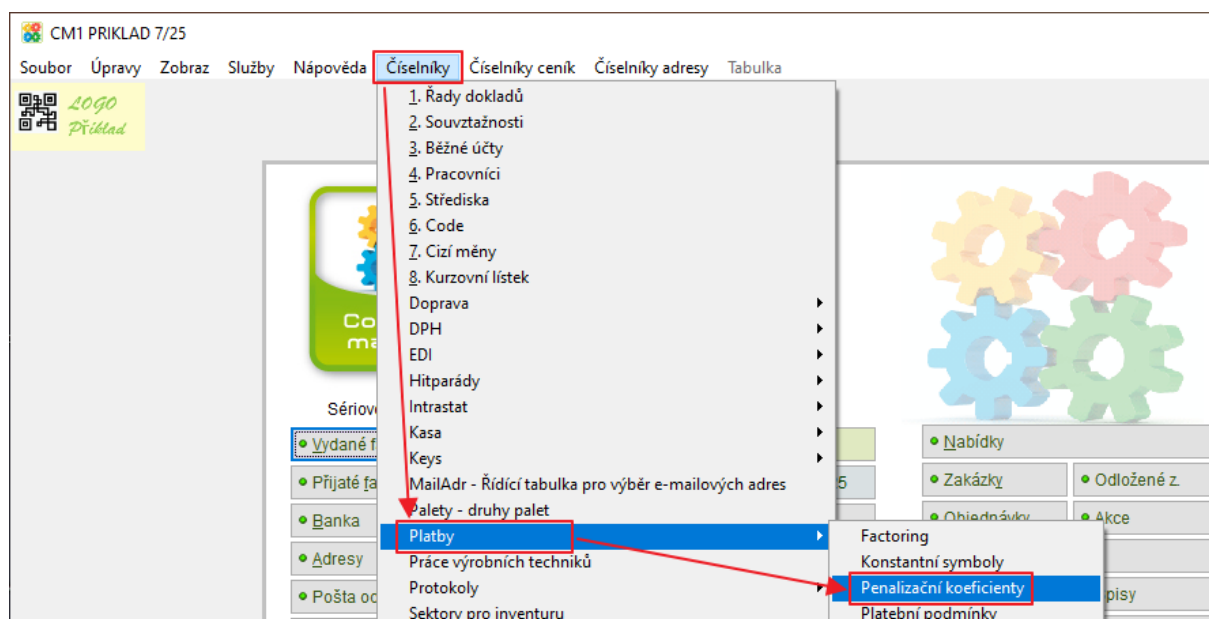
CM1 PRIKLAD 7/25

Soubor Úpravy Zobraz Služby Nápověda Číselníky Číselníky ceník Číselníky adresy Tabulka

LOGO Příklad

1. Řady dokladů
2. Souvztažnosti
3. Běžné účty
4. Pracovníci
5. Střediska
6. Code
7. Cizí měny
8. Kurzovní lístek
Doprava
DPH
EDI
Hitparády
Intrastat
Kasa
Keys
MailAdr - Řídící tabulka pro výběr e-mailových adres
Palety - druhy palet
Platby
Práce výrobních techniků
Protokoly
Sektory pro inventuru

Factoring
Konstantní symboly
Penalizační koeficienty
Platební podmínky

Co
ma

Sériov
Vydané f
Přijaté fa
Banka
Adresy
Pošta od

5

Nabídky
Zakázky
Odložené z.
Objednávky
Akce
pisy